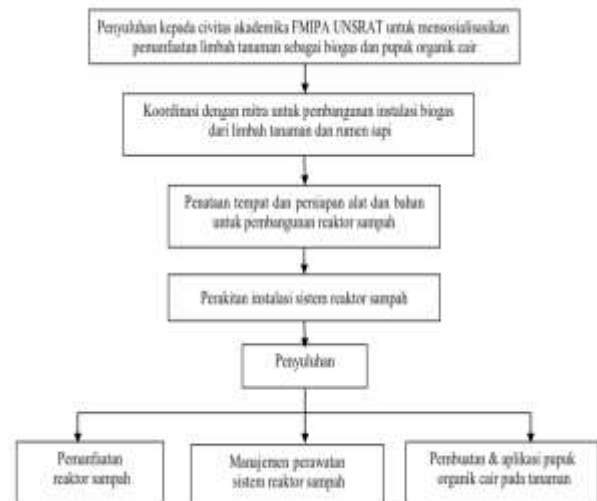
Penyuluhan kepada civitas akademika FMIPA UNSRAT untuk mensosialisasikan pemanfaatan limbah tanaman sebagai biogas dan pupuk organik cair

Koordinasi dengan mitra untuk pembangunan instalasi biogas dari limbah tanaman dan rumen sapi

Penataan tempat dan persiapan alat dan bahan untuk pembangunan reaktor sampah

Perakitan instalasi sistem reaktor sampah

Penyuluhan

Pemanfaatan reaktor sampah

Manajemen perawatan sistem reaktor sampah

Pembuatan & aplikasi pupuk organik cair pada tanaman